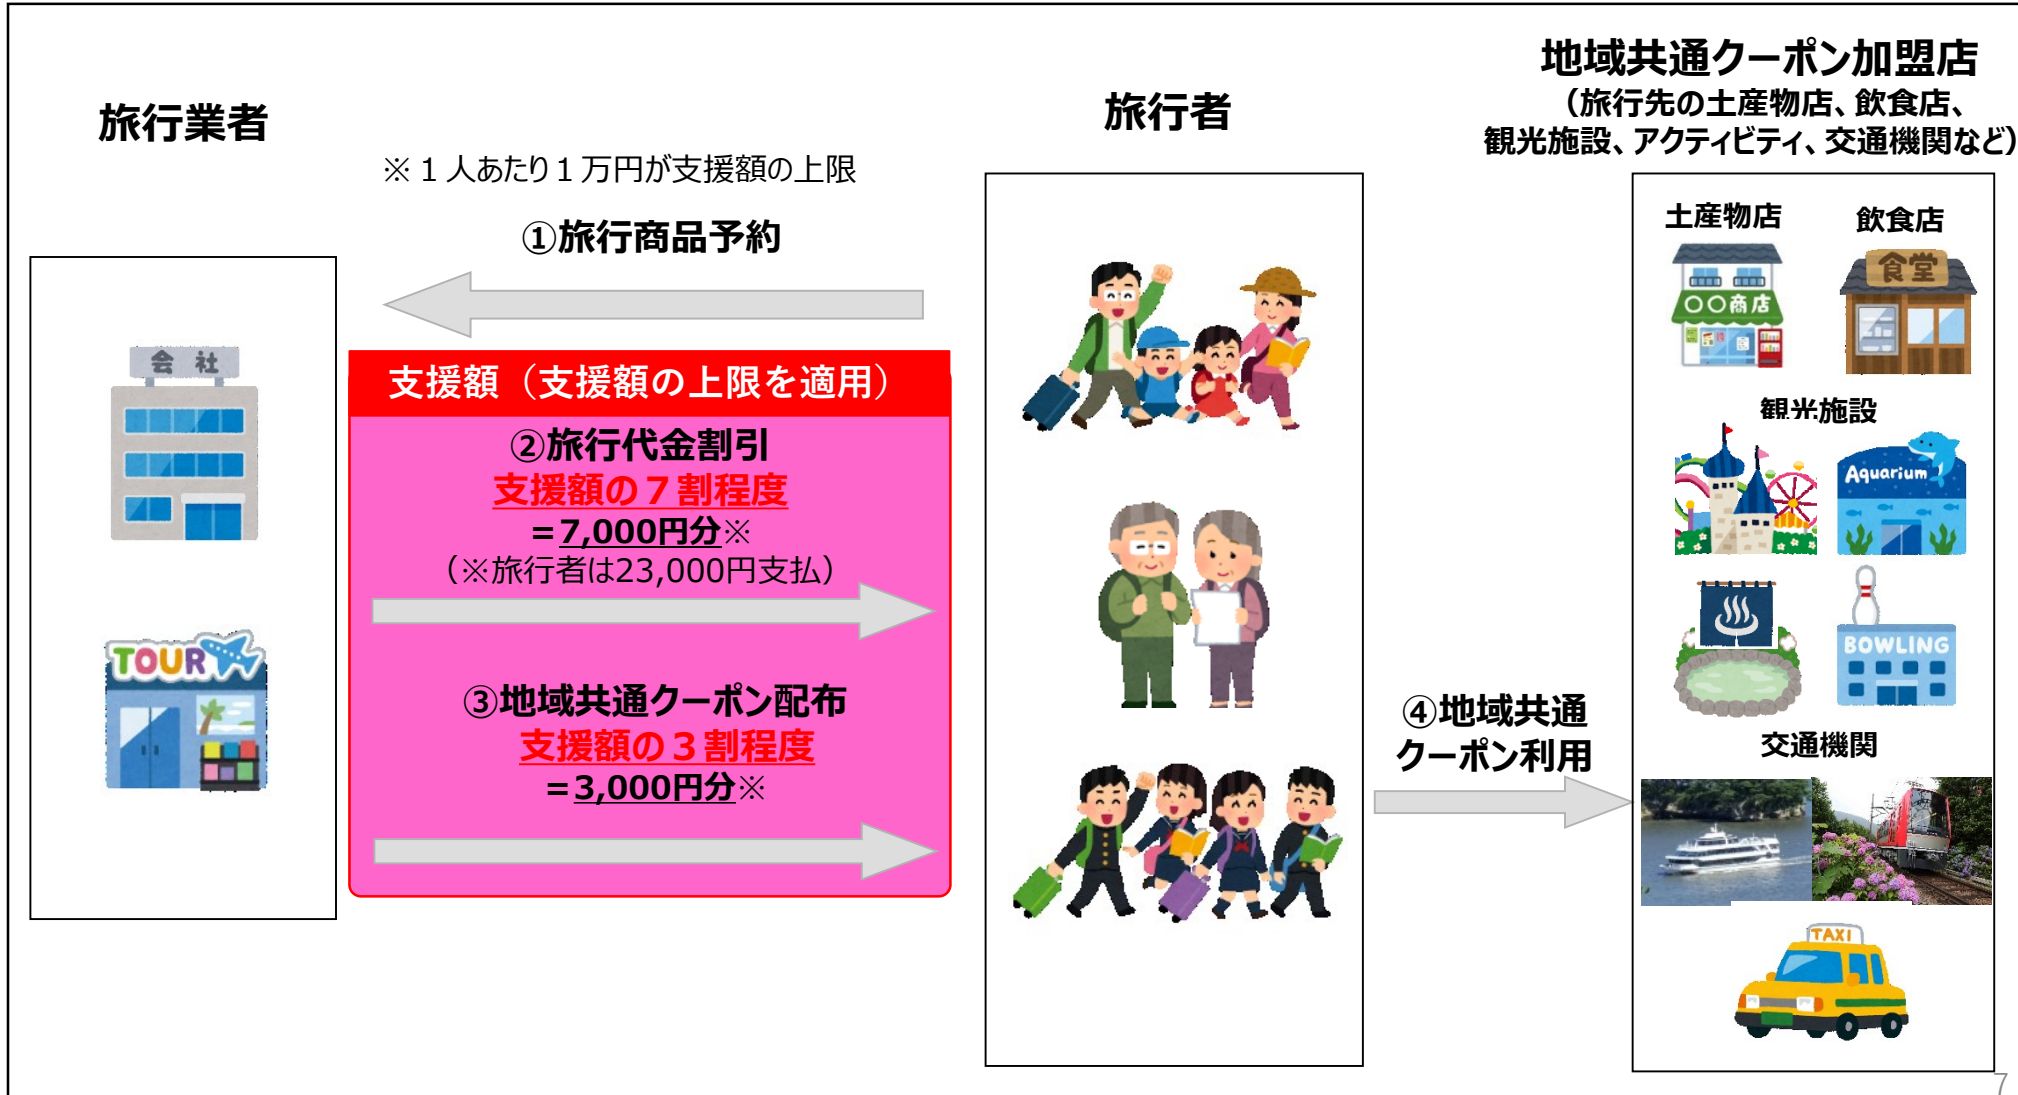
旅行業者

※１人あたり１万円が支援額の上限

①旅行商品予約

旅行者

地域共通クーポン加盟店
（旅行先の土産物店、飲食店、観光施設、アクティビティ、交通機関など）

会社

TOUR

支援額（支援額の上限を適用）

②旅行代金割引
支援額の７割程度
＝7,000円分※
（※旅行者は23,000円支払）

③地域共通クーポン配布
支援額の３割程度
＝3,000円分※

④地域共通クーポン利用

土産物店

○○商店

飲食店

食堂

観光施設

Aquarium

BOWLING

交通機関

TAXI

7